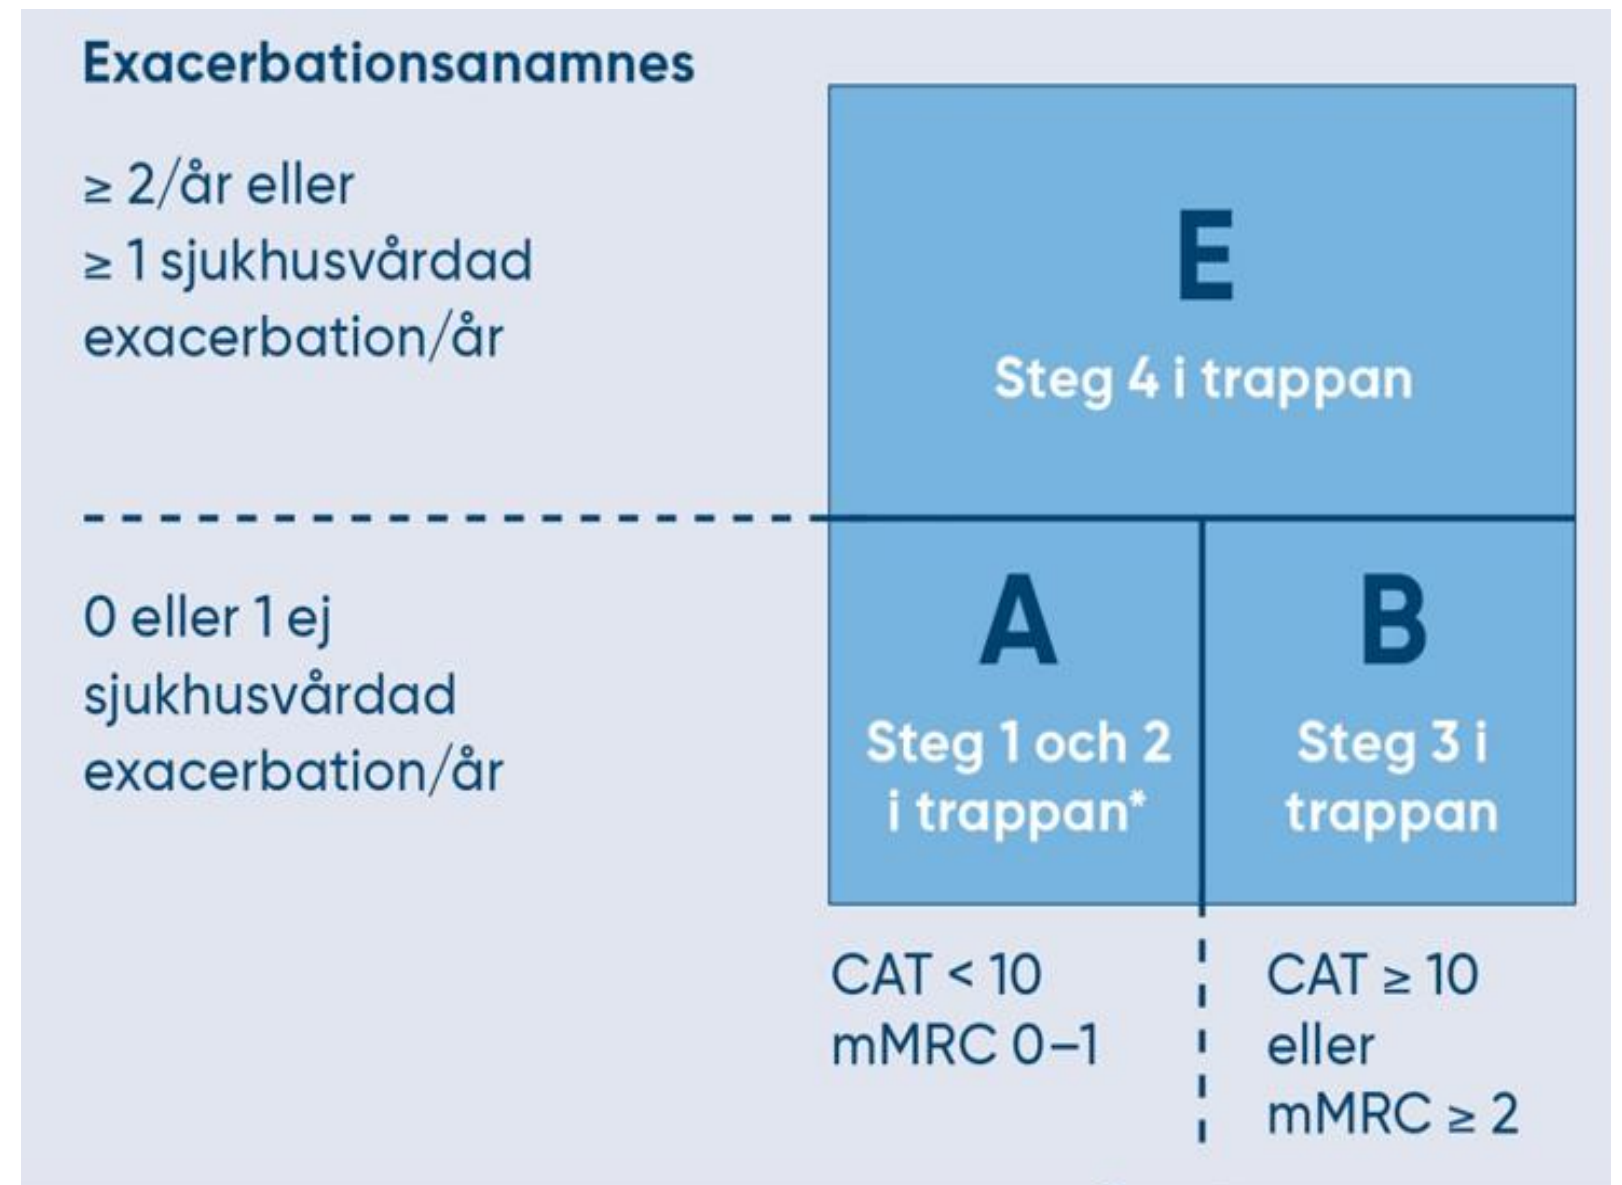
Exacerbationsanamnes

≥ 2/år eller
≥ 1 sjukhusvårdad exacerbation/år

E
Steg 4 i trappan

0 eller 1 ej sjukhusvårdad exacerbation/år

A
Steg 1 och 2 i trappan*

B
Steg 3 i trappan

CAT < 10
mMRC 0–1

CAT ≥ 10
eller
mMRC ≥ 2